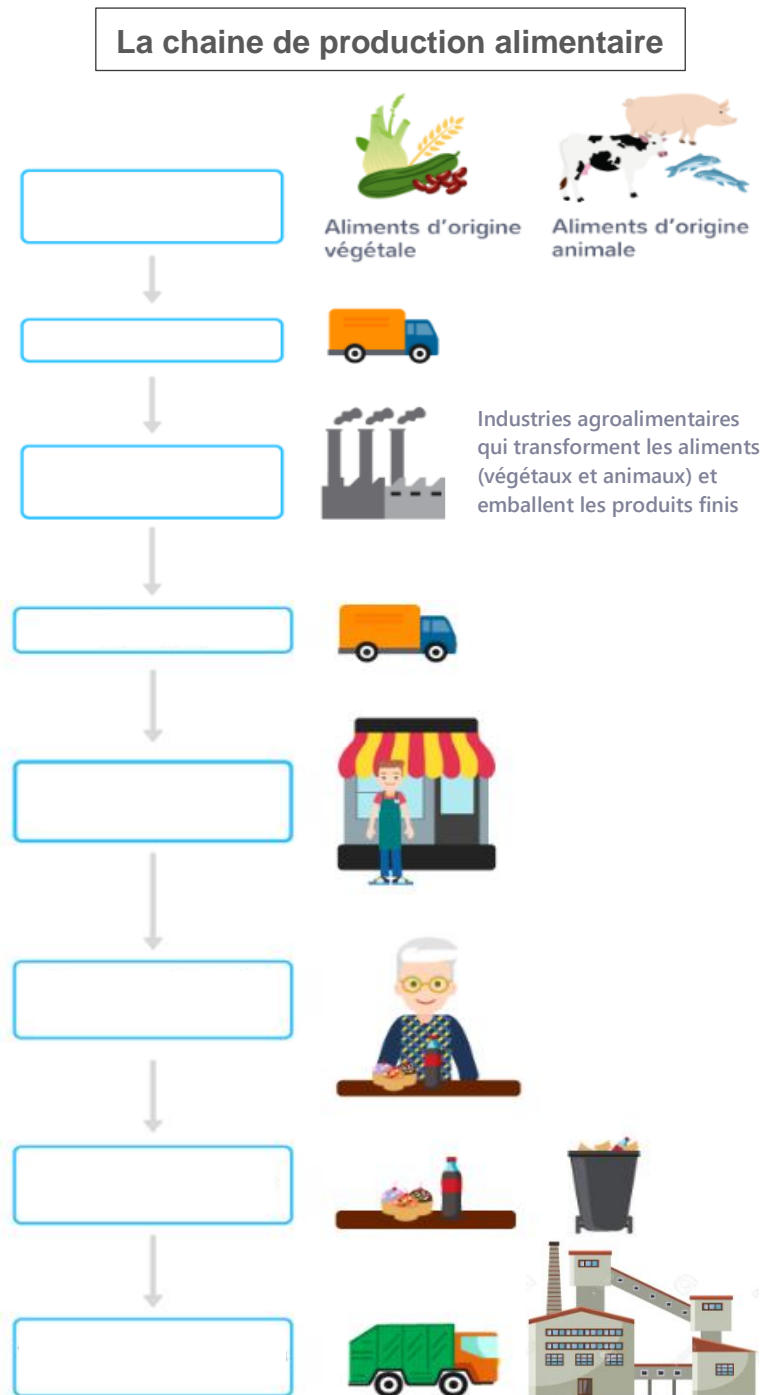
La chaine de production alimentaire

Aliments d'origine végétale

Aliments d'origine animale

Industries agroalimentaires qui transforment les aliments (végétaux et animaux) et emballent les produits finis